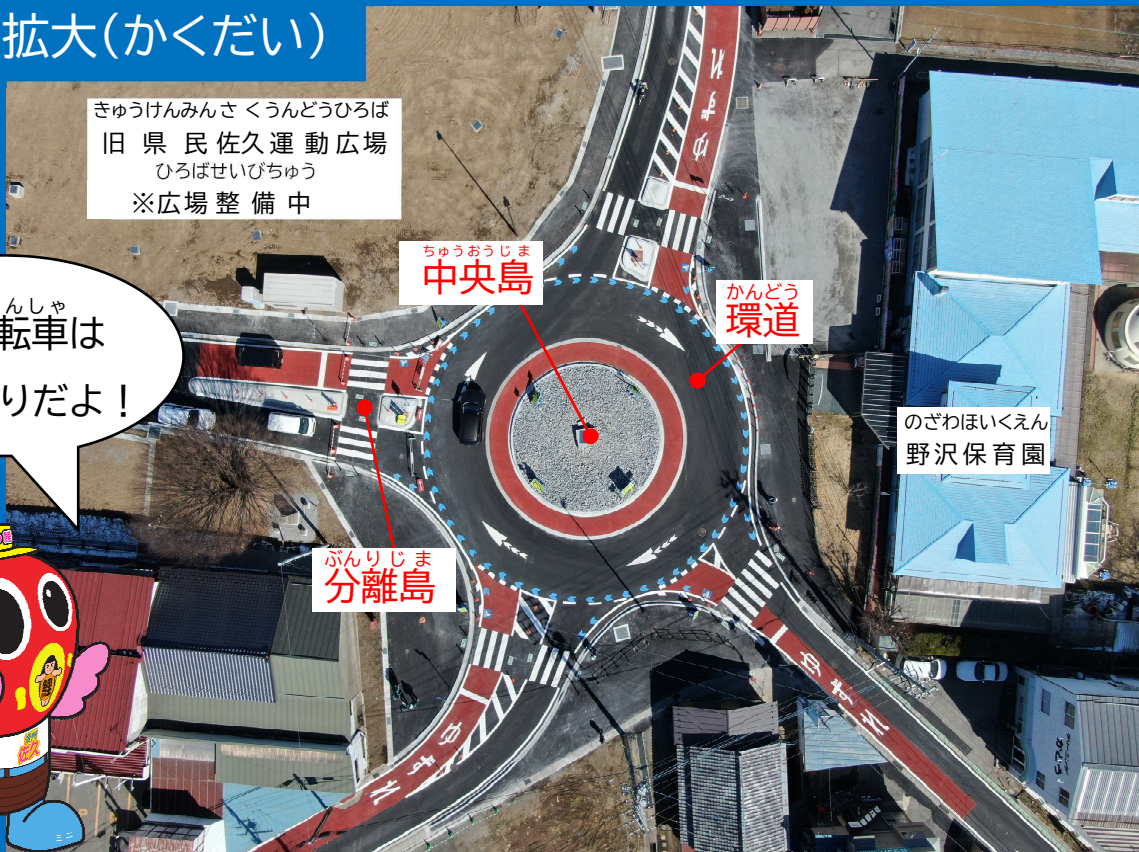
拡大(かくだい)

きゅうけんみんさ くうんどうひろば
旧県民佐久運動広場
ひろばせいびちゅう
※広場整備中

んしゃ
転車は
りだよ！

ちゅうおうじま
中央島

かんどう
環道

のざわほいくえん
野沢保育園

ぶんりじま
分離島

ゆずれ
ゆずれ
ゆずれ
ゆずれ